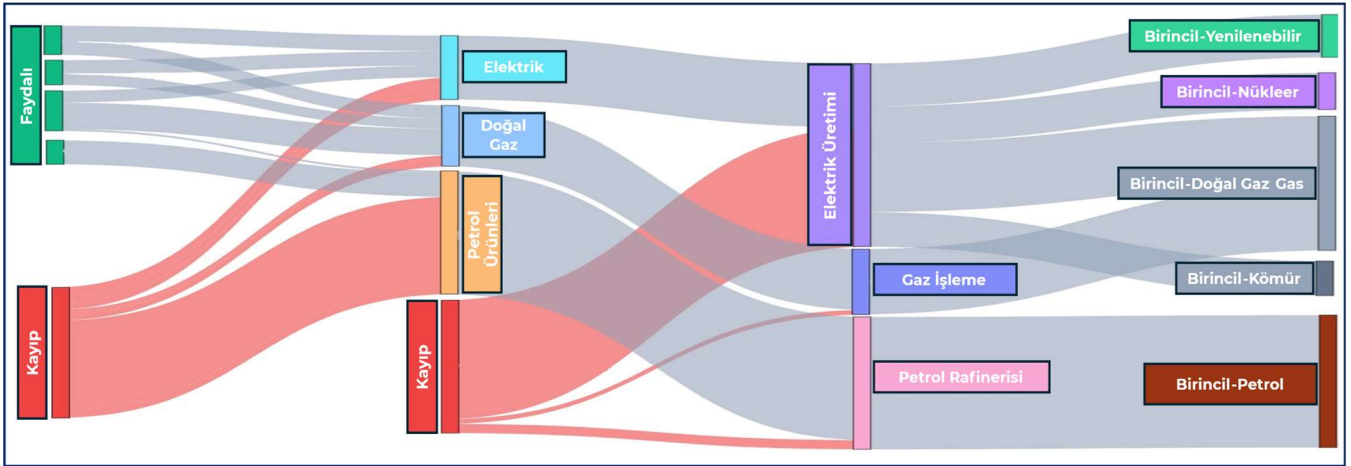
Faydalı

Kayıp

Elektrik

Doğal Gaz

Petrol Ürünleri

Kayıp

Elektrik Üretimi

Gaz İşleme

Petrol Rafinerisi

Birincil-Yenilenebilir

Birincil-Nükleer

Birincil-Doğal Gaz Gas

Birincil-Kömür

Birincil-Petrol